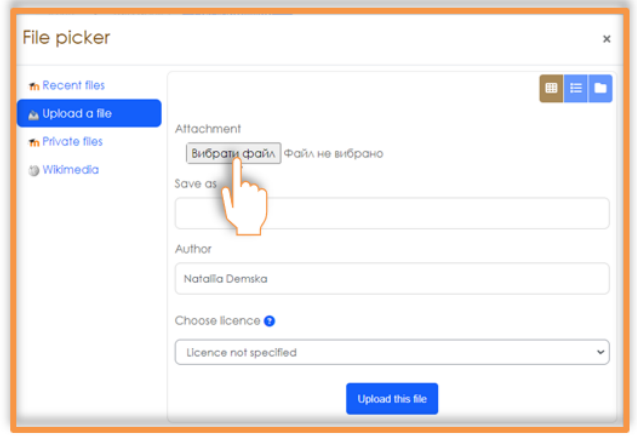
File picker

×

Recent files

Upload a file

Private files

Wikimedia

Attachment

Вибрати файл Файл не вибрано

Save as

Author

Nataliia Demska

Choose licence

Licence not specified

Upload this file